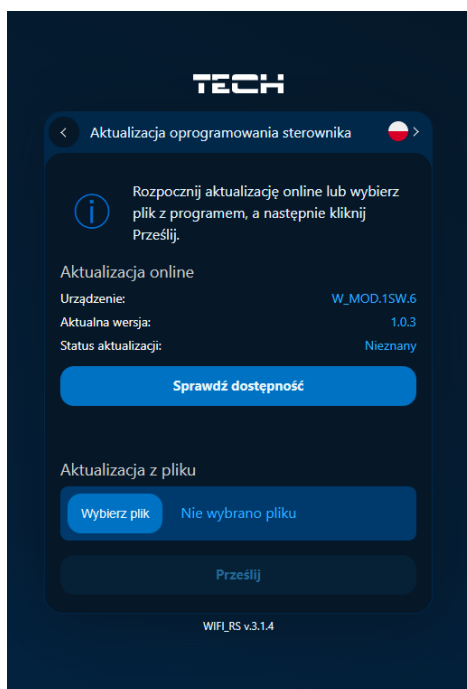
TECH

Aktualizacja oprogramowania sterownika

Rozpocznij aktualizację online lub wybierz plik z programem, a następnie kliknij Prześlij.

Aktualizacja online

Urządzenie: W_MOD.1SW.6

Aktualna wersja: 1.0.3

Status aktualizacji: Nieznany

Sprawdź dostępność

Aktualizacja z pliku

Wybierz plik Nie wybrano pliku

Prześlij

WIFI_RS v.3.1.4